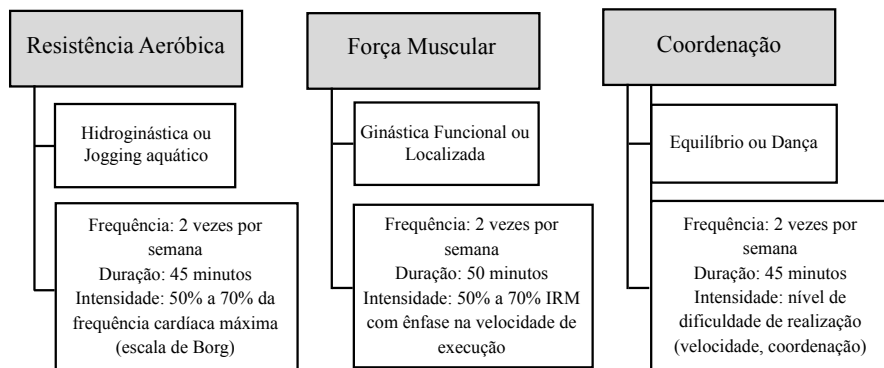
Resistência Aeróbica

Hidroginástica ou Jogging aquático

Frequência: 2 vezes por semana
Duração: 45 minutos
Intensidade: 50% a 70% da frequência cardíaca máxima (escala de Borg)

Força Muscular

Ginástica Funcional ou Localizada

Frequência: 2 vezes por semana
Duração: 50 minutos
Intensidade: 50% a 70% IRM com ênfase na velocidade de execução

Coordenação

Equilíbrio ou Dança

Frequência: 2 vezes por semana
Duração: 45 minutos
Intensidade: nível de dificuldade de realização (velocidade, coordenação)